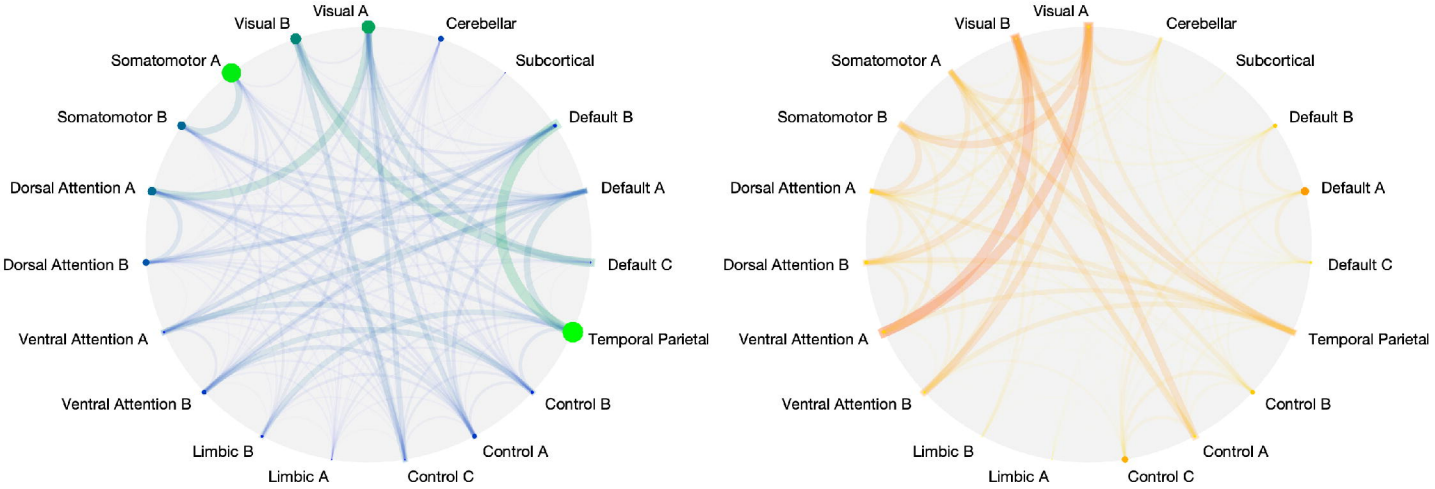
Visual B
Visual A
Cerebellar
Somatomotor A
Subcortical
Somatomotor B
Default B
Dorsal Attention A
Default A
Dorsal Attention B
Default C
Ventral Attention A
Temporal Parietal
Ventral Attention B
Control B
Limbic B
Control A
Limbic A
Control C

Visual B
Visual A
Cerebellar
Somatomotor A
Subcortical
Somatomotor B
Default B
Dorsal Attention A
Default A
Dorsal Attention B
Default C
Ventral Attention A
Temporal Parietal
Ventral Attention B
Control B
Limbic B
Control A
Limbic A
Control C